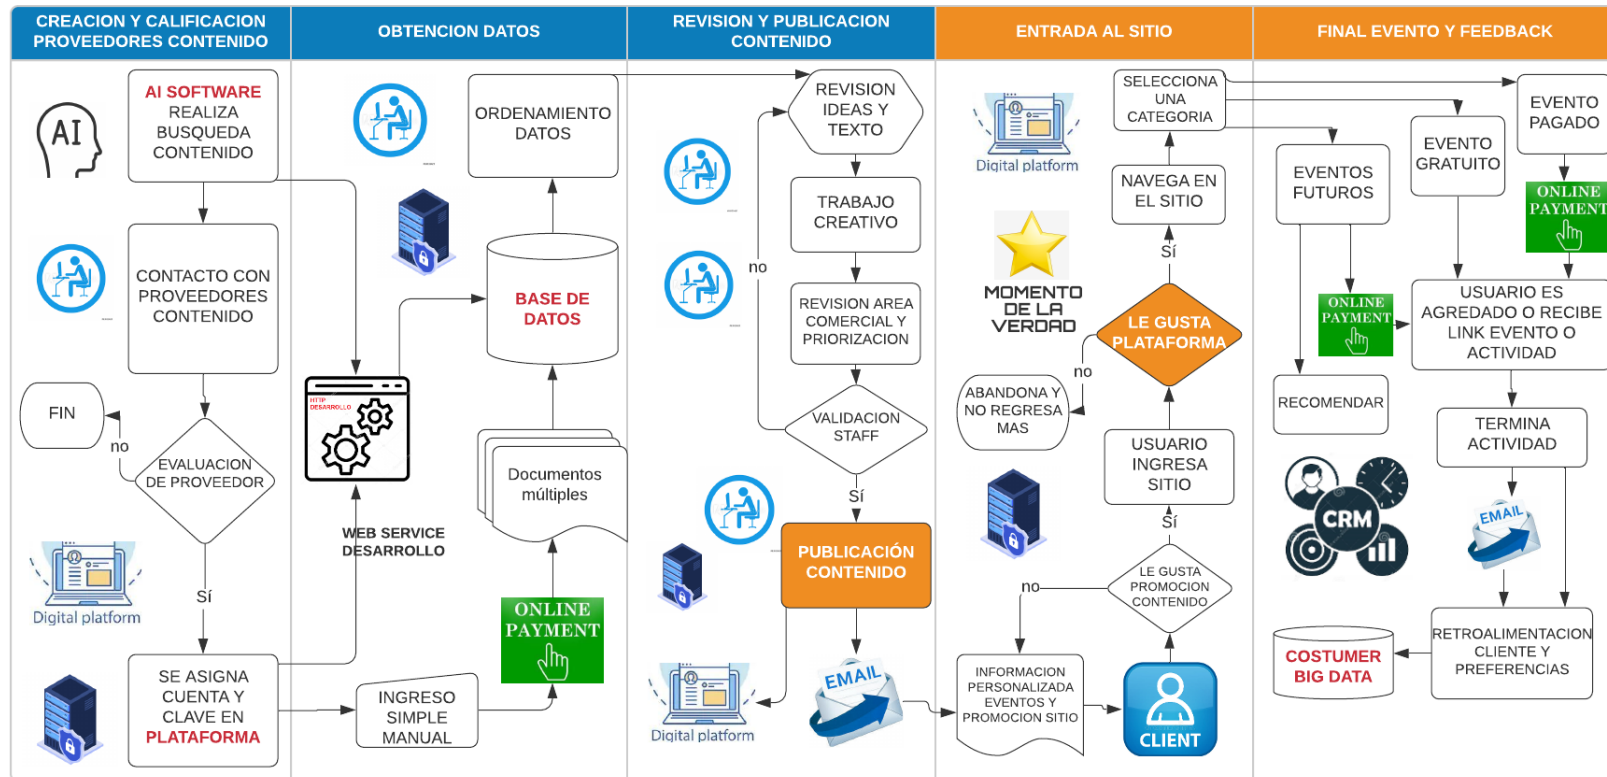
CREACION Y CALIFICACION PROVEEDORES CONTENIDO

OBTENCION DATOS

REVISION Y PUBLICACION CONTENIDO

ENTRADA AL SITIO

FINAL EVENTO Y FEEDBACK

AI

AI SOFTWARE REALIZA BUSQUEDA CONTENIDO

CONTACTO CON PROVEEDORES CONTENIDO

FIN

no

EVALUACION DE PROVEEDOR

Digital platform

Sí

SE ASIGNA CUENTA Y CLAVE EN PLATAFORMA

ORDENAMIENTO DATOS

BASE DE DATOS

HTTP DESARROLLO

WEB SERVICE DESARROLLO

Documentos múltiples

ONLINE PAYMENT

INGRESO SIMPLE MANUAL

REVISION IDEAS Y TEXTO

TRABAJO CREATIVO

no

REVISION AREA COMERCIAL Y PRIORIZACION

VALIDACION STAFF

Sí

PUBLICACIÓN CONTENIDO

EMAIL

Digital platform

Digital platform

SELECCIONA UNA CATEGORIA

NAVEGA EN EL SITIO

Sí

MOMENTO DE LA VERDAD

LE GUSTA PLATAFORMA

no

ABANDONA Y NO REGRESA MAS

USUARIO INGRESA SITIO

Sí

LE GUSTA PROMOCION CONTENIDO

no

INFORMACION PERSONALIZADA EVENTOS Y PROMOCION SITIO

CLIENT

EVENTOS FUTUROS

EVENTO GRATUITO

EVENTO PAGADO

ONLINE PAYMENT

ONLINE PAYMENT

USUARIO ES AGREDADO O RECIBE LINK EVENTO O ACTIVIDAD

RECOMENDAR

TERMINA ACTIVIDAD

CRM

EMAIL

COSTUMER BIG DATA

RETROALIMENTACION CLIENTE Y PREFERENCIAS